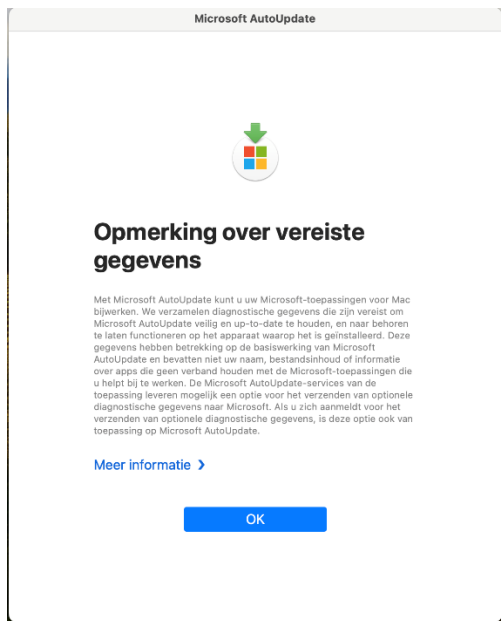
Microsoft AutoUpdate

Opmerking over vereiste gegevens

Met Microsoft AutoUpdate kunt u uw Microsoft-toepassingen voor Mac bijwerken. We verzamelen diagnostische gegevens die zijn vereist om Microsoft AutoUpdate veilig en up-to-date te houden, en naar behoren te laten functioneren op het apparaat waarop het is geïnstalleerd. Deze gegevens hebben betrekking op de basiswerking van Microsoft AutoUpdate en bevatten niet uw naam, bestandsinhoud of informatie over apps die geen verband houden met de Microsoft-toepassingen die u helpt bij te werken. De Microsoft AutoUpdate-services van de toepassing leveren mogelijk een optie voor het verzenden van optionele diagnostische gegevens naar Microsoft. Als u zich aanmeldt voor het verzenden van optionele diagnostische gegevens, is deze optie ook van toepassing op Microsoft AutoUpdate.

Meer informatie ›

OK